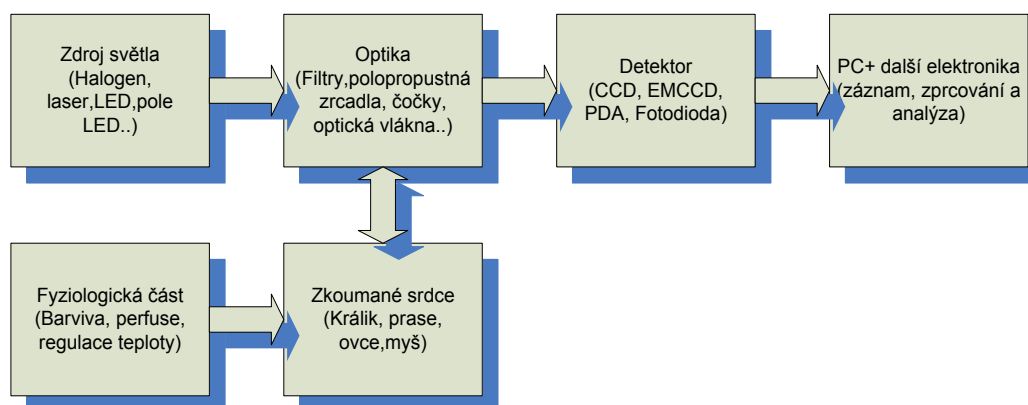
Zdroj světla (Halogen, laser,LED,pole LED..)

Optika (Filtry,polopropustná zrcadla, čočky, optická vlákna..)

Detektor (CCD, EMCCD, PDA, Fotodioda)

PC+ další elektronika (záznam, zprcování a analýza)

Fyziologická část (Barviva, perfuse, regulace teploty)

Zkoumané srdce (Králík, prase, ovce,myš)